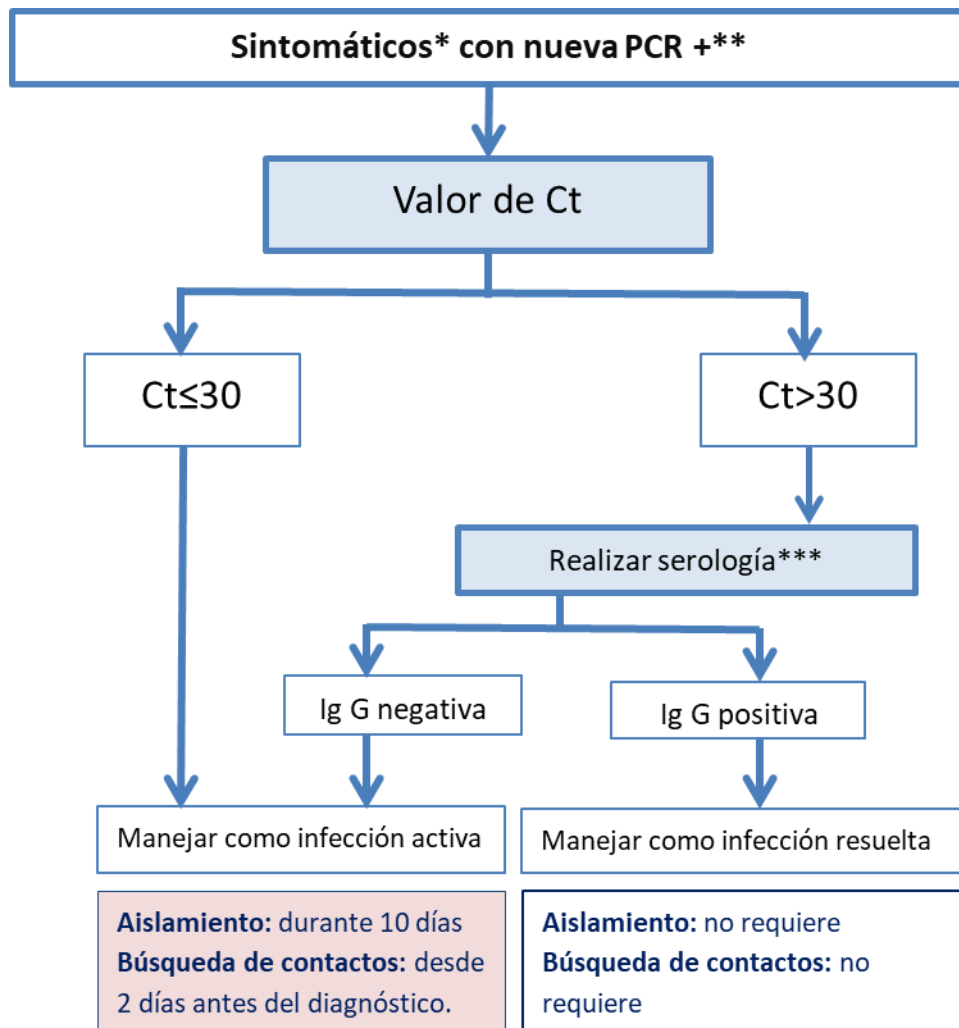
Sintomáticos* con nueva PCR +**

Valor de Ct

Ct≤30

Ct>30

Realizar serología***

Ig G negativa

Ig G positiva

Manejar como infección activa

Manejar como infección resuelta

**Aislamiento:** durante 10 días
**Búsqueda de contactos:** desde 2 días antes del diagnóstico.

**Aislamiento:** no requiere
**Búsqueda de contactos:** no requiere